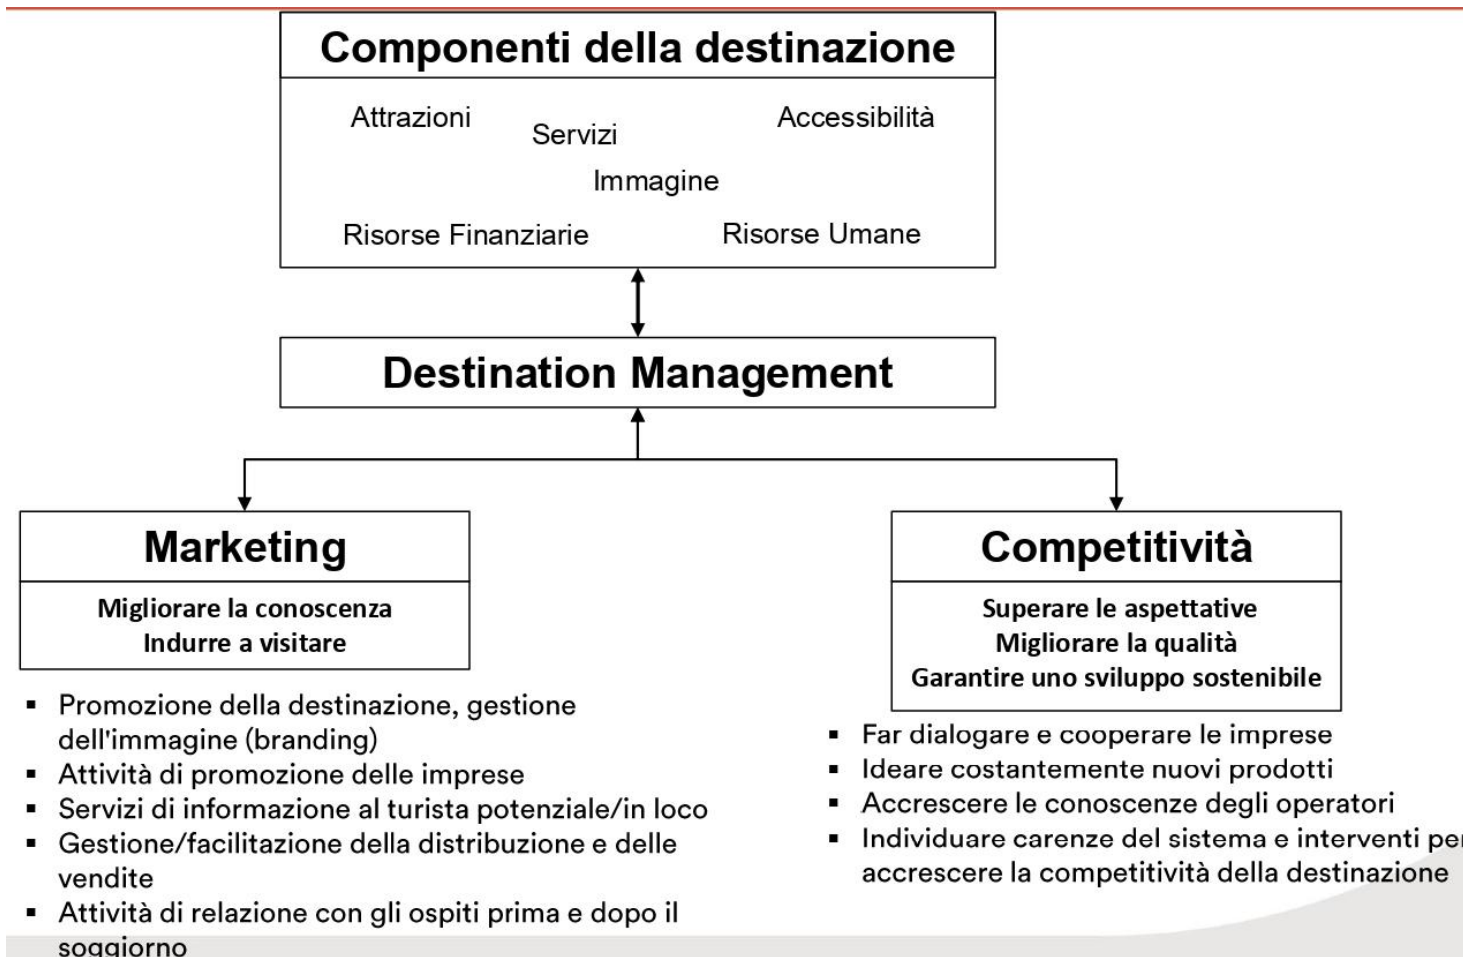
Componenti della destinazione

Attrazioni
Servizi
Accessibilità
Immagine
Risorse Finanziarie
Risorse Umane

Destination Management

Marketing

Migliorare la conoscenza
Indurre a visitare

- Promozione della destinazione, gestione dell'immagine (branding)
- Attività di promozione delle imprese
- Servizi di informazione al turista potenziale/in loco
- Gestione/facilitazione della distribuzione e delle vendite
- Attività di relazione con gli ospiti prima e dopo il soggiorno

Competitività

Superare le aspettative
Migliorare la qualità
Garantire uno sviluppo sostenibile

- Far dialogare e cooperare le imprese
- Ideare costantemente nuovi prodotti
- Accrescere le conoscenze degli operatori
- Individuare carenze del sistema e interventi pe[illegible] accrescere la competitività della destinazione